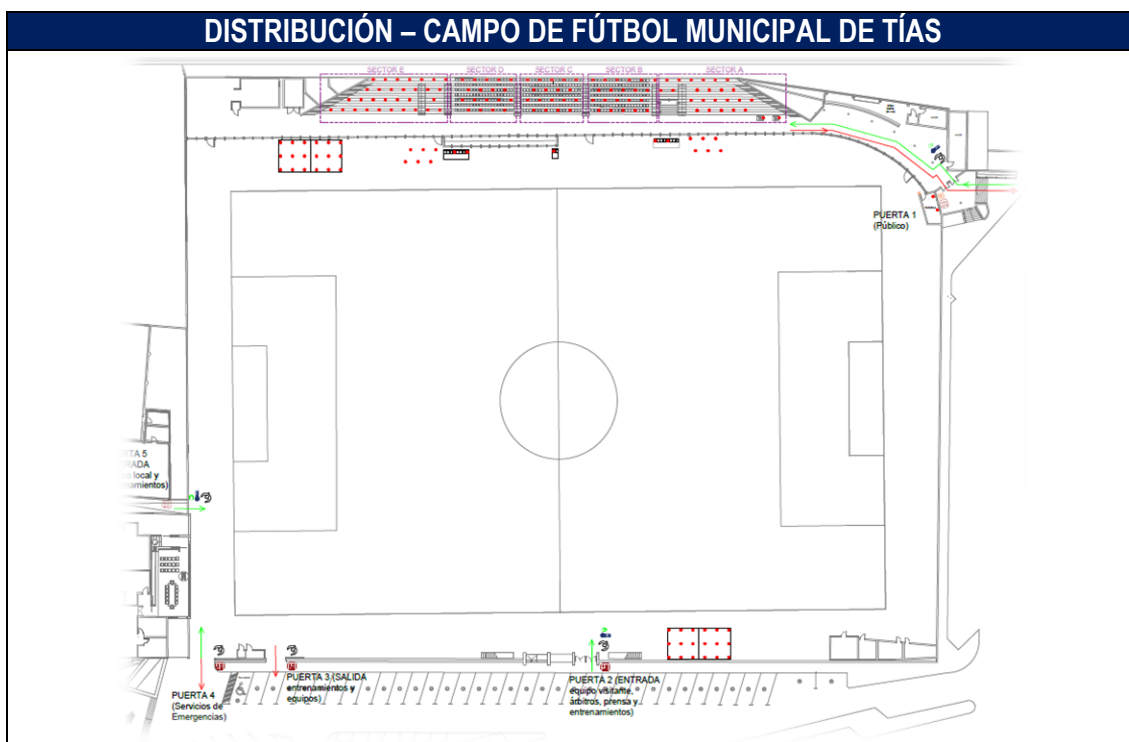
DISTRIBUCIÓN – CAMPO DE FÚTBOL MUNICIPAL DE TÍAS

SECTOR E SECTOR D SECTOR C SECTOR B SECTOR A

PUERTA 1 (Público)

PUERTA 5 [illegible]TRADA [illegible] local y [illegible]namientos)

PUERTA 4 (Servicios de Emergencias)

PUERTA 3 (SALIDA entrenamientos y equipos)

PUERTA 2 (ENTRADA equipo visitante, árbitros, prensa y entrenamientos)